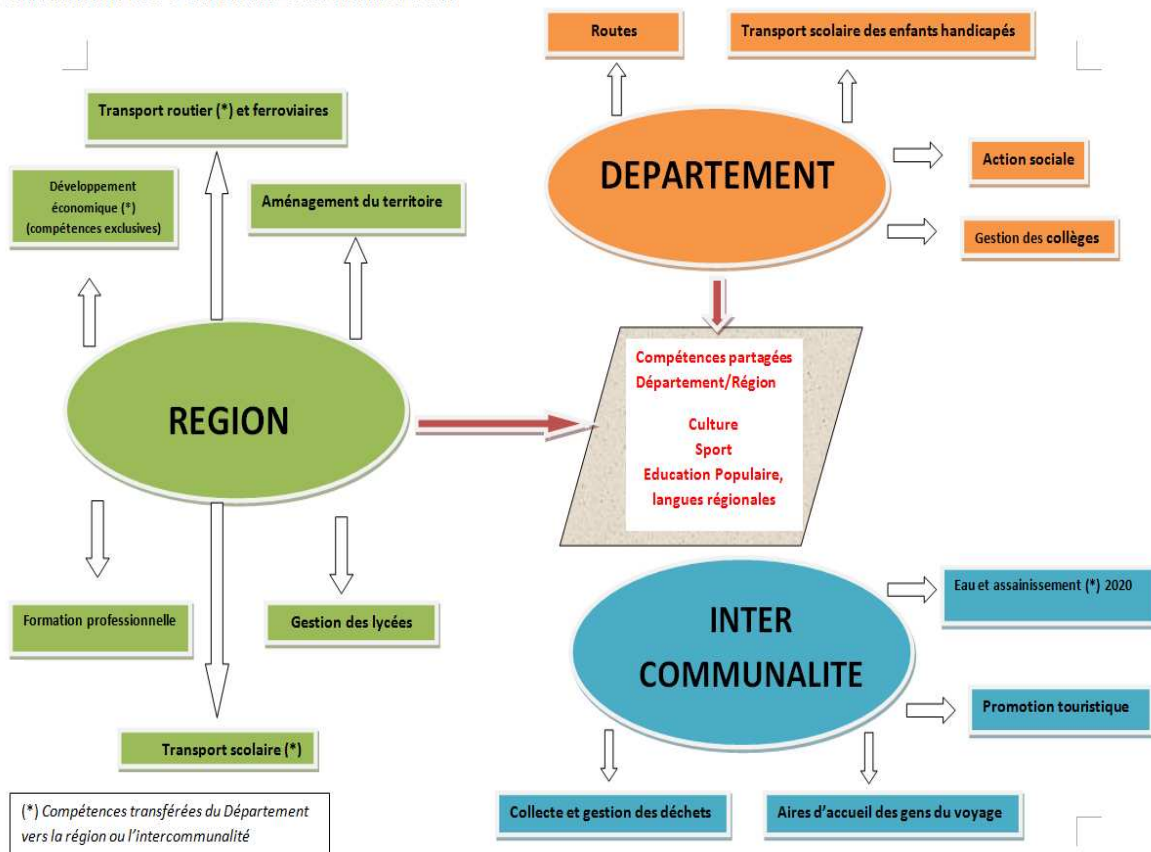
Transport routier (*) et ferroviaires

Développement économique (*) (compétences exclusives)

Aménagement du territoire

REGION

Formation professionnelle

Gestion des lycées

Transport scolaire (*)

(*) Compétences transférées du Département vers la région ou l'intercommunalité

Routes

Transport scolaire des enfants handicapés

DEPARTEMENT

Action sociale

Gestion des collèges

Compétences partagées Département/Région

Culture
Sport
Education Populaire, langues régionales

INTER COMMUNALITE

Eau et assainissement (*) 2020

Promotion touristique

Collecte et gestion des déchets

Aires d'accueil des gens du voyage